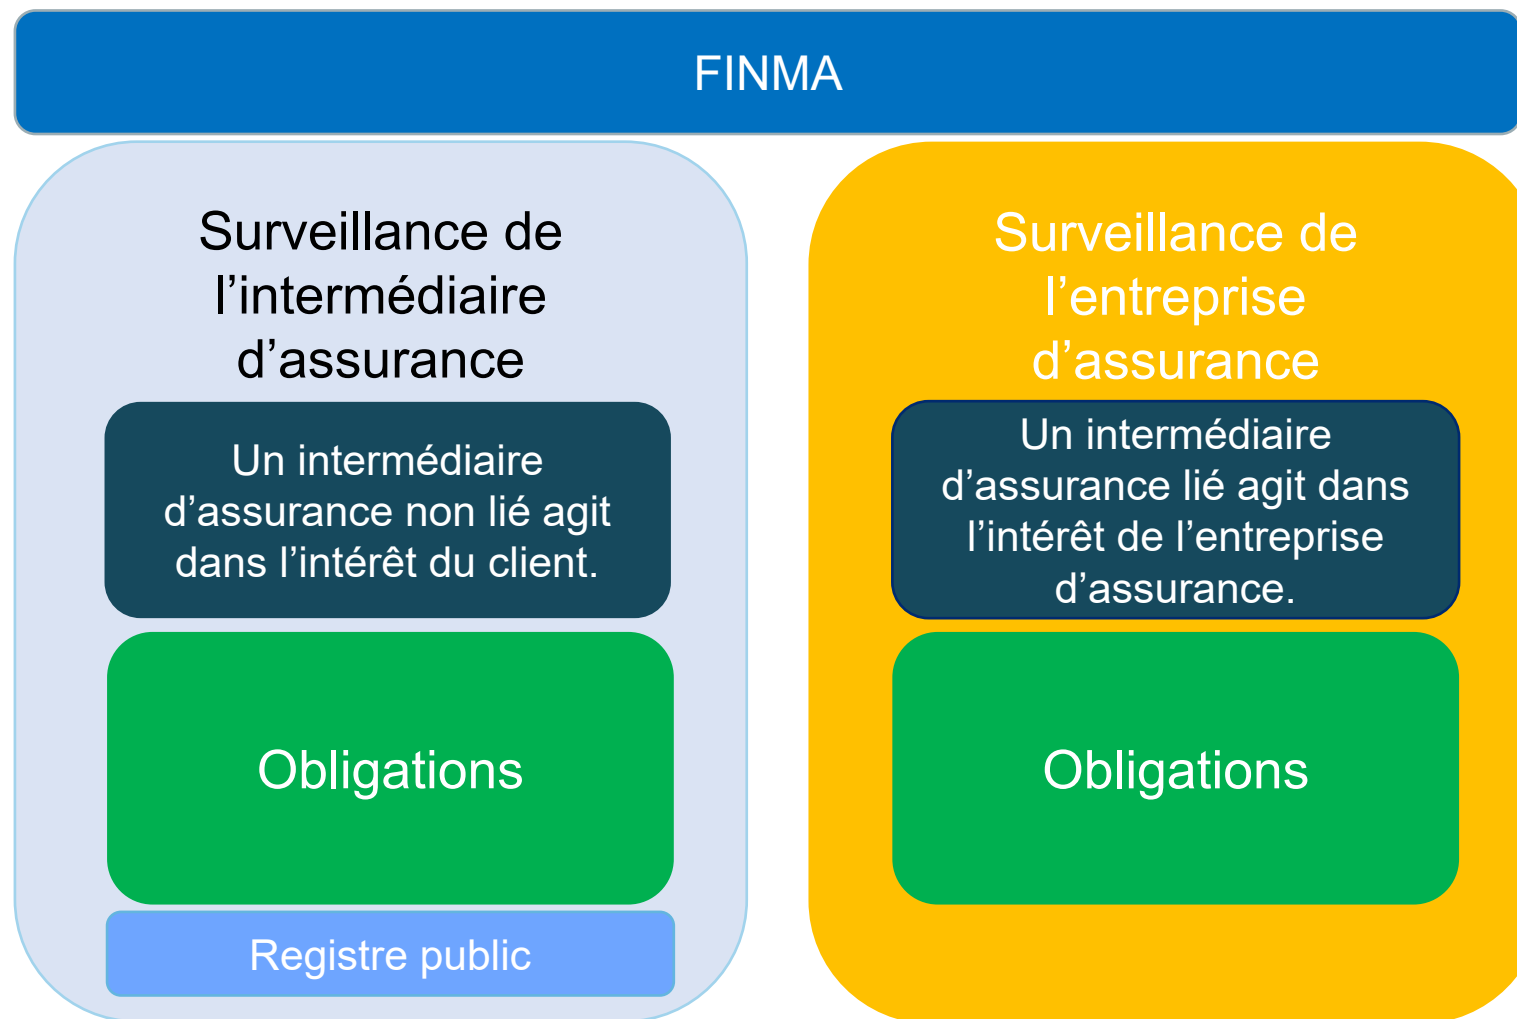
FINMA

Surveillance de l’intermédiaire d’assurance

Un intermédiaire d’assurance non lié agit dans l’intérêt du client.

Obligations

Registre public

Surveillance de l’entreprise d’assurance

Un intermédiaire d’assurance lié agit dans l’intérêt de l’entreprise d’assurance.

Obligations